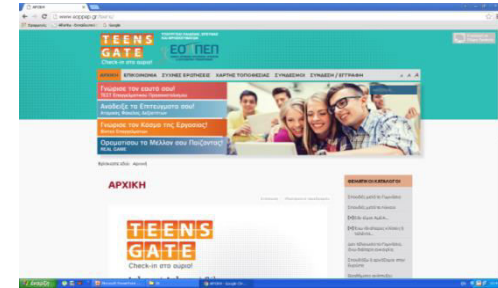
www.eoppep.gr/teens/

TEENS GATE
Check-in στο αύριο!

ΕΟΠΠΕΠ

ΑΡΧΙΚΗ ΕΠΙΚΟΙΝΩΝΙΑ ΣΥΧΝΕΣ ΕΡΩΤΗΣΕΙΣ ΧΑΡΤΗΣ ΤΟΠΟΘΕΣΙΑΣ ΣΥΝΔΕΣΜΟΙ ΣΥΝΔΕΣΗ / ΕΓΓΡΑΦΗ

Γνώρισε τον εαυτό σου!

Ακολούθησε τα Επιτεύγματά σου!

Γνώρισε τον Κόσμο της Εργασίας!

Οραματίσου το Μέλλον σου Παίζοντας!

ΑΡΧΙΚΗ

TEENS GATE
Check-in στο αύριο!

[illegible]